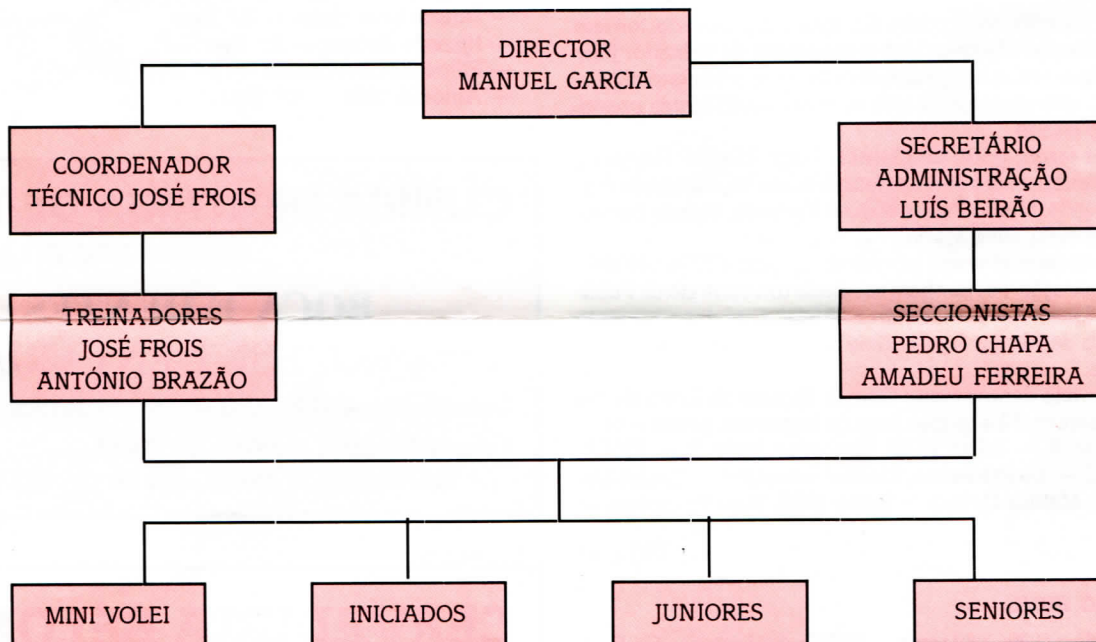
DIRECTOR
MANUEL GARCIA

COORDENADOR
TÉCNICO JOSÉ FROIS

SECRETÁRIO
ADMINISTRAÇÃO
LUÍS BEIRÃO

TREINADORES
JOSÉ FROIS
ANTÓNIO BRAZÃO

SECCIONISTAS
PEDRO CHAPA
AMADEU FERREIRA

MINI VOLEI

INICIADOS

JUNIORES

SENIORES